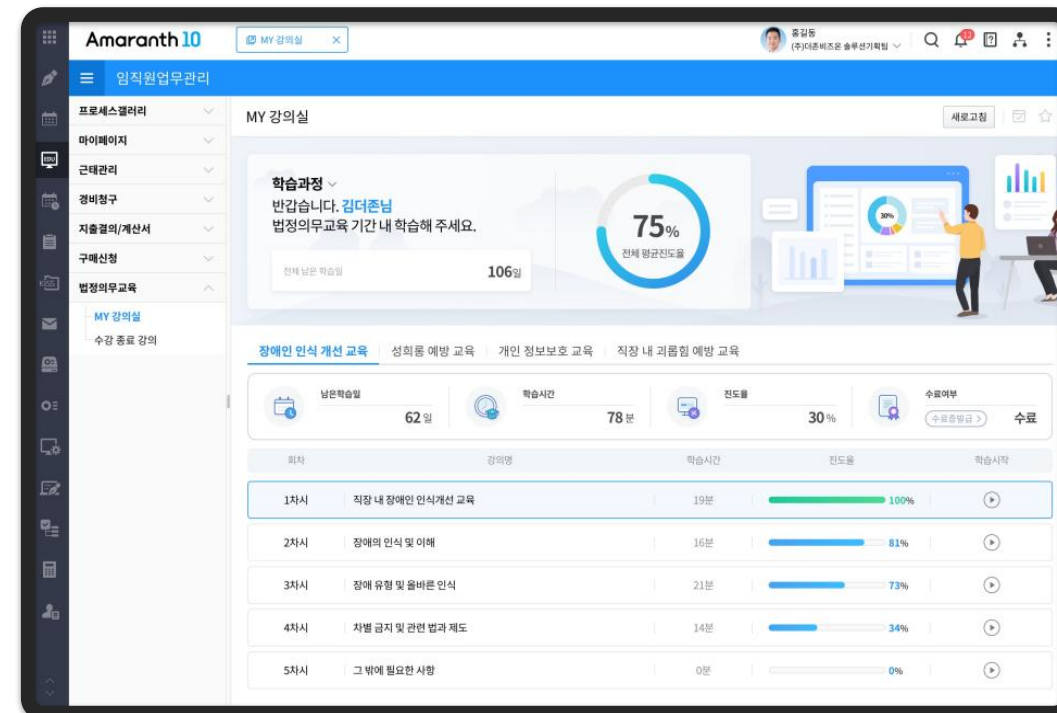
Amaranth 10

MY 강의실 ×

홍길동
(주)더존비즈온 솔루션기획팀

임직원업무관리

프로세스갤러리
마이페이지
근태관리
경비청구
지출결의/계산서
구매신청
법정의무교육
MY 강의실
수강 종료 강의

MY 강의실

새로고침

학습과정
반갑습니다. 김더존님
법정의무교육 기간 내 학습해 주세요.

전체 남은 학습일 106일

75%
전체 평균진도율

30%

장애인 인식 개선 교육 | 성희롱 예방 교육 | 개인 정보보호 교육 | 직장 내 괴롭힘 예방 교육

남은학습일 62일
학습시간 78분
진도율 30%
수료여부 수료증발급 > 수료

| 회차 | 강의명 | 학습시간 | 진도율 | 학습시작 |
|---|---|---|---|---|
| 1차시 | 직장 내 장애인 인식개선 교육 | 19분 | 100% | |
| 2차시 | 장애의 인식 및 이해 | 16분 | 81% | |
| 3차시 | 장애 유형 및 올바른 인식 | 21분 | 73% | |
| 4차시 | 차별 금지 및 관련 법과 제도 | 14분 | 34% | |
| 5차시 | 그 밖에 필요한 사항 | 0분 | 0% | |